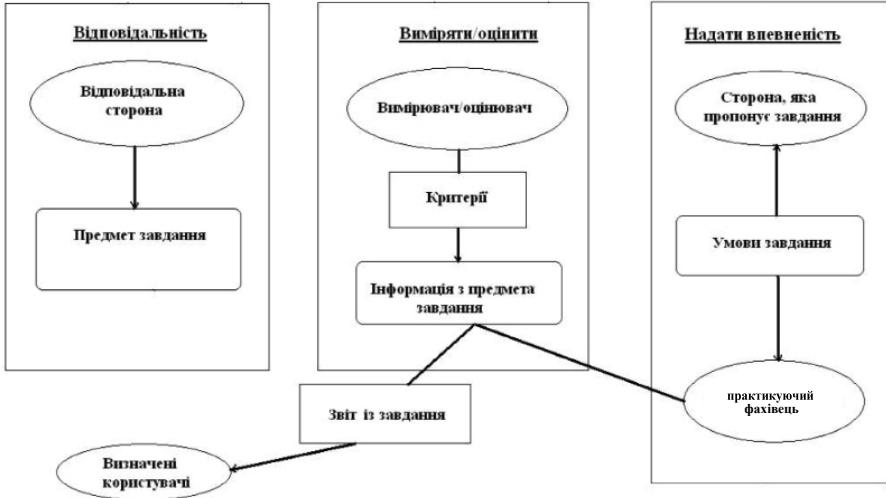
Відповідальність

Відповідальна сторона

Предмет завдання

Виміряти/оцінити

Вимірювач/оцінювач

Критерії

Інформація з предмета завдання

Надати впевненість

Сторона, яка пропонує завдання

Умови завдання

практикуючий фахівець

Звіт із завдання

Визначені користувачі